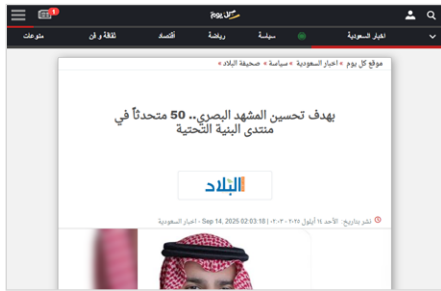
كل يوم

1

اخبار السعودية · سياسة · رياضة · أقتصاد · ثقافة و فن · منوعات

موقع كل يوم » اخبار السعودية » سياسة » صحيفة البلاد »

بهدف تحسين المشهد البصري.. 50 متحدثاً في منتدى البنية التحتية

البلاد

نشر بتاريخ: الأحد ١٤ أيلول ٢٠٢٥ - ٠٢:٠٣ - Sep 14, 2025 02:03:18 - اخبار السعودية